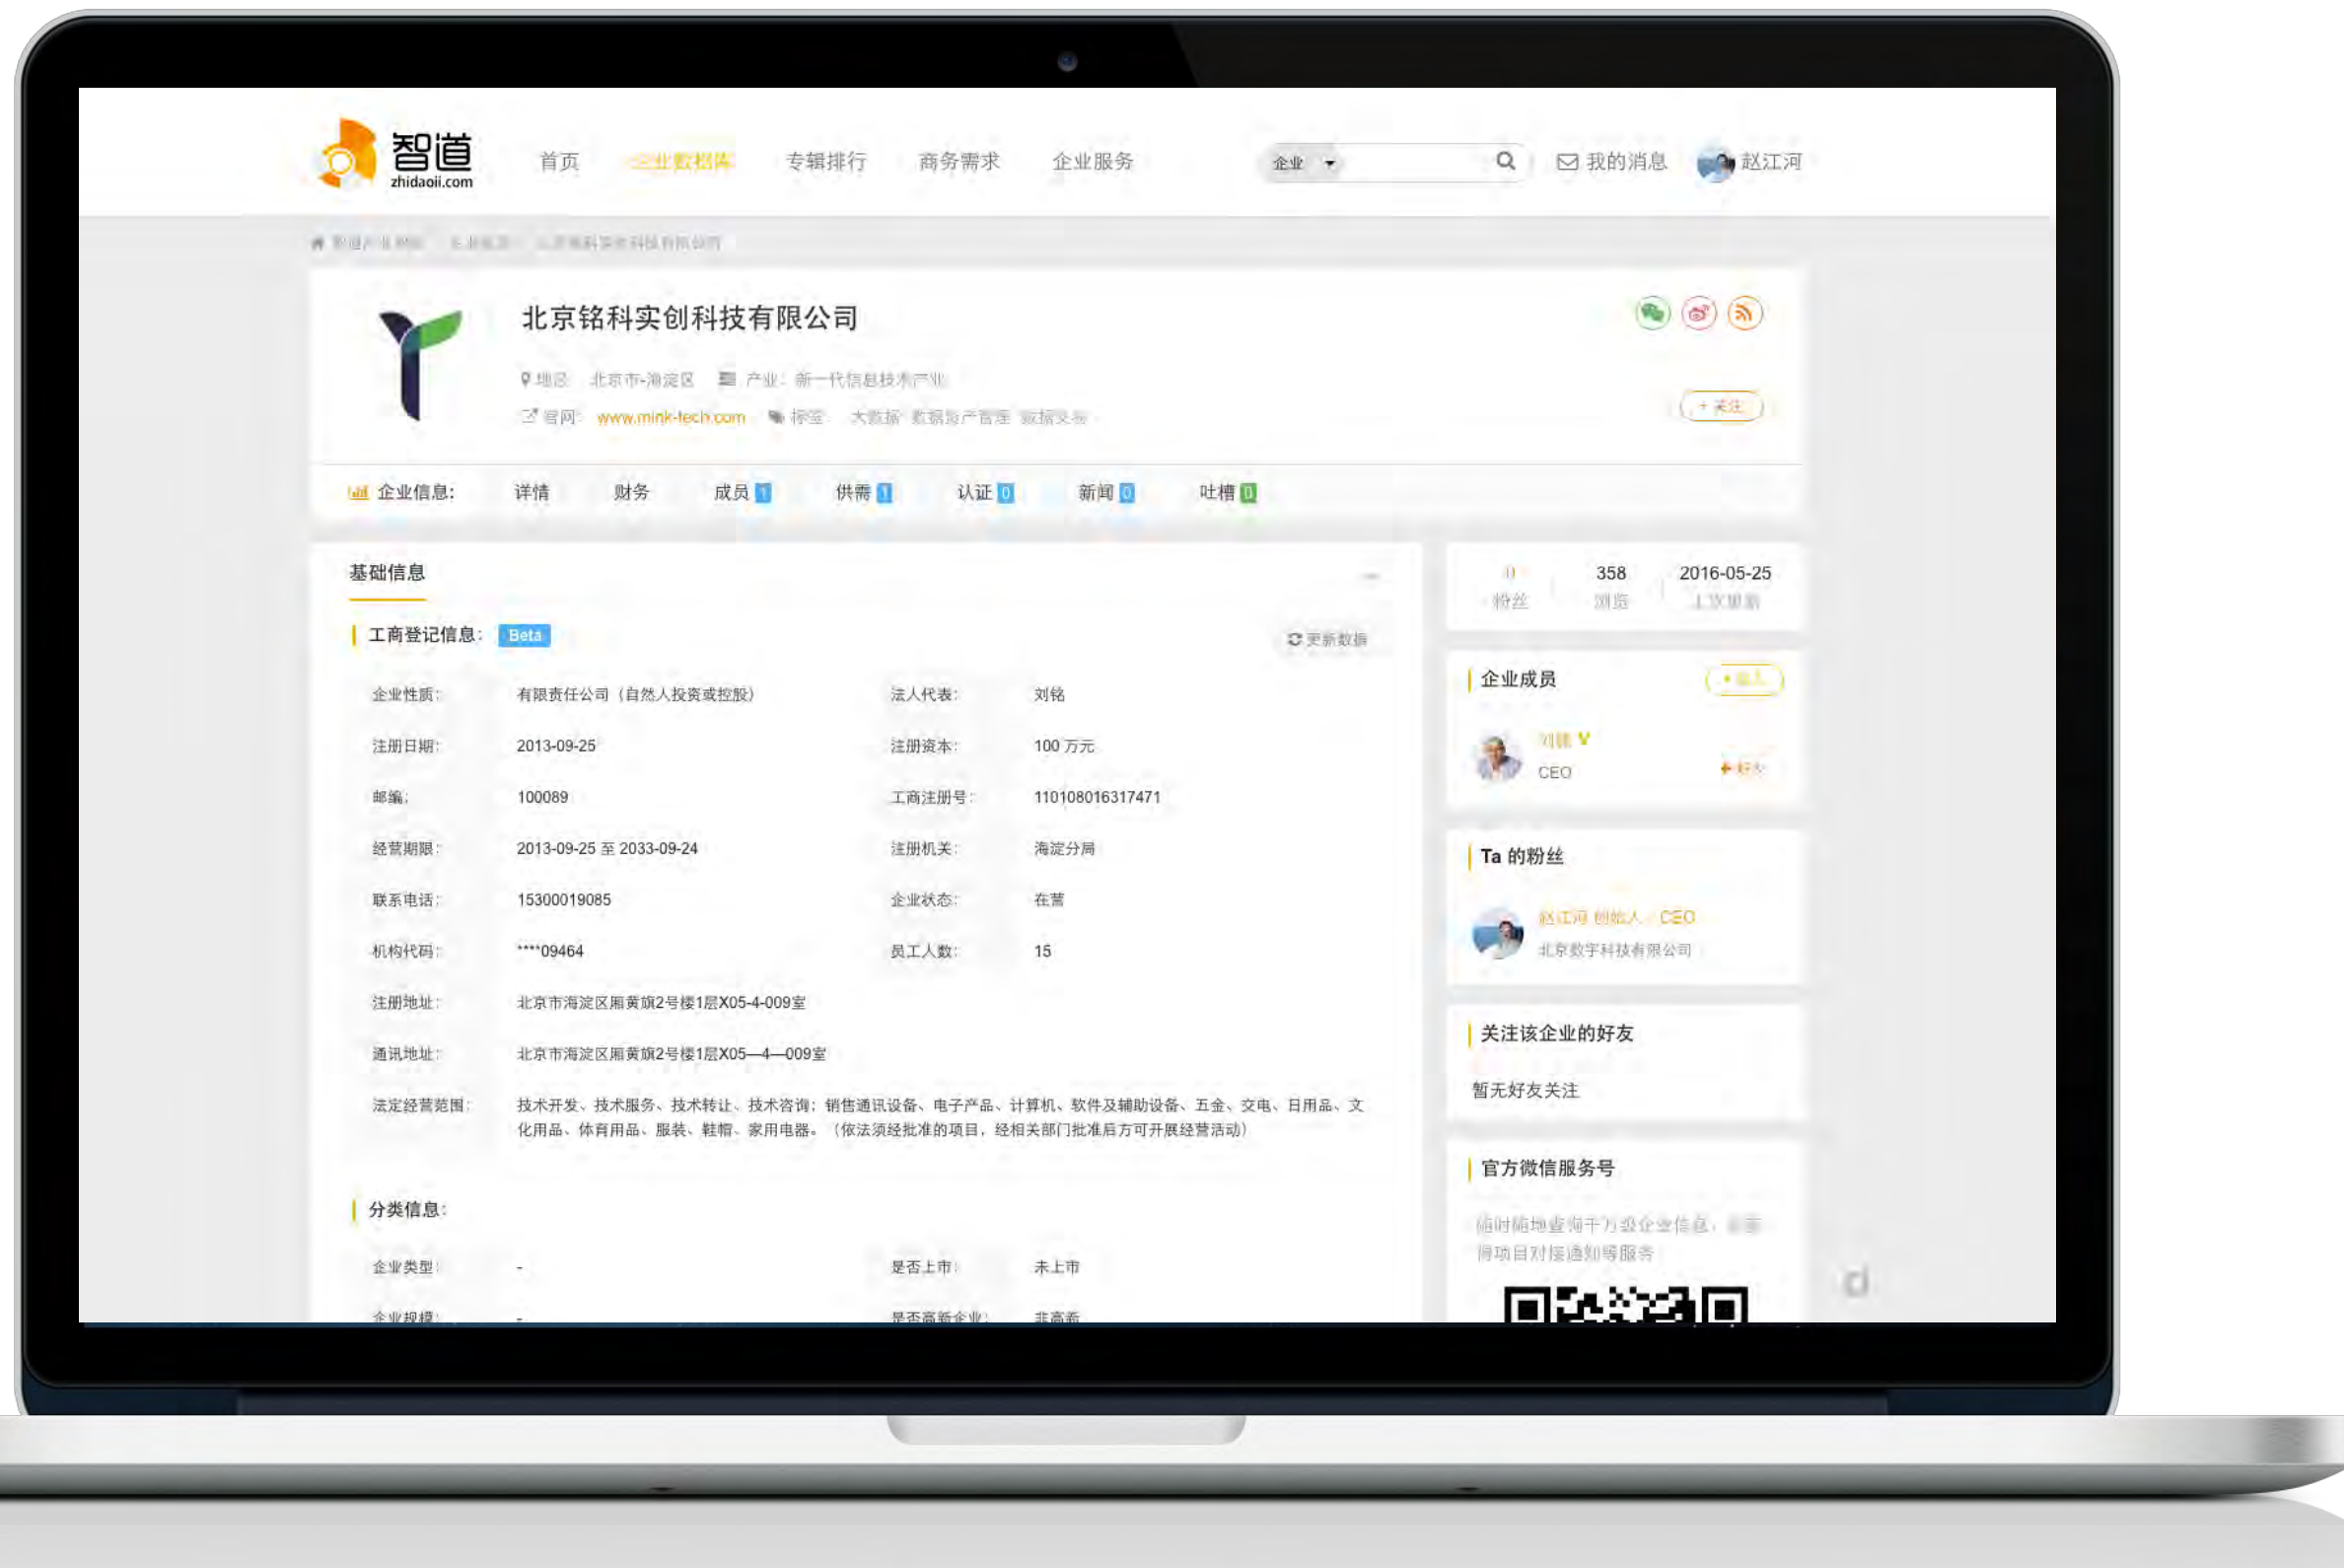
智道 zhidaoii.com

首页 企业数据库 专辑排行 商务需求 企业服务

企业 我的消息 赵江河

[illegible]

北京铭科实创科技有限公司

地区：北京市-海淀区 产业：新一代信息技术产业

官网：www.mink-tech.com 标签：大数据 数据资产管理 数据交易

+ 关注

企业信息： 详情 财务 成员 1 供需 1 认证 0 新闻 0 吐槽 0

基础信息

工商登记信息： Beta 更新数据

| 企业性质： | 有限责任公司（自然人投资或控股） | 法人代表： | 刘铭 |
|---|---|---|---|
| 注册日期： | 2013-09-25 | 注册资本： | 100 万元 |
| 邮编： | 100089 | 工商注册号： | 110108016317471 |
| 经营期限： | 2013-09-25 至 2033-09-24 | 注册机关： | 海淀分局 |
| 联系电话： | 15300019085 | 企业状态： | 在营 |
| 机构代码： | ****09464 | 员工人数： | 15 |

注册地址： 北京市海淀区厢黄旗2号楼1层X05-4-009室

通讯地址： 北京市海淀区厢黄旗2号楼1层X05—4—009室

法定经营范围： 技术开发、技术服务、技术转让、技术咨询；销售通讯设备、电子产品、计算机、软件及辅助设备、五金、交电、日用品、文化用品、体育用品、服装、鞋帽、家用电器。（依法须经批准的项目，经相关部门批准后方可开展经营活动）

分类信息：

| 企业类型： | - | 是否上市： | 未上市 |
|---|---|---|---|
| 企业规模： | - | 是否高新企业： | 非高新 |

0 粉丝 358 浏览 2016-05-25 上次更新

企业成员 + 加入

刘铭 V CEO + 好友

Ta 的粉丝

赵江河 创始人 CEO 北京数字科技有限公司

关注该企业的好友

暂无好友关注

官方微信服务号

随时随地查询千万级企业信息，获取项目对接通知等服务